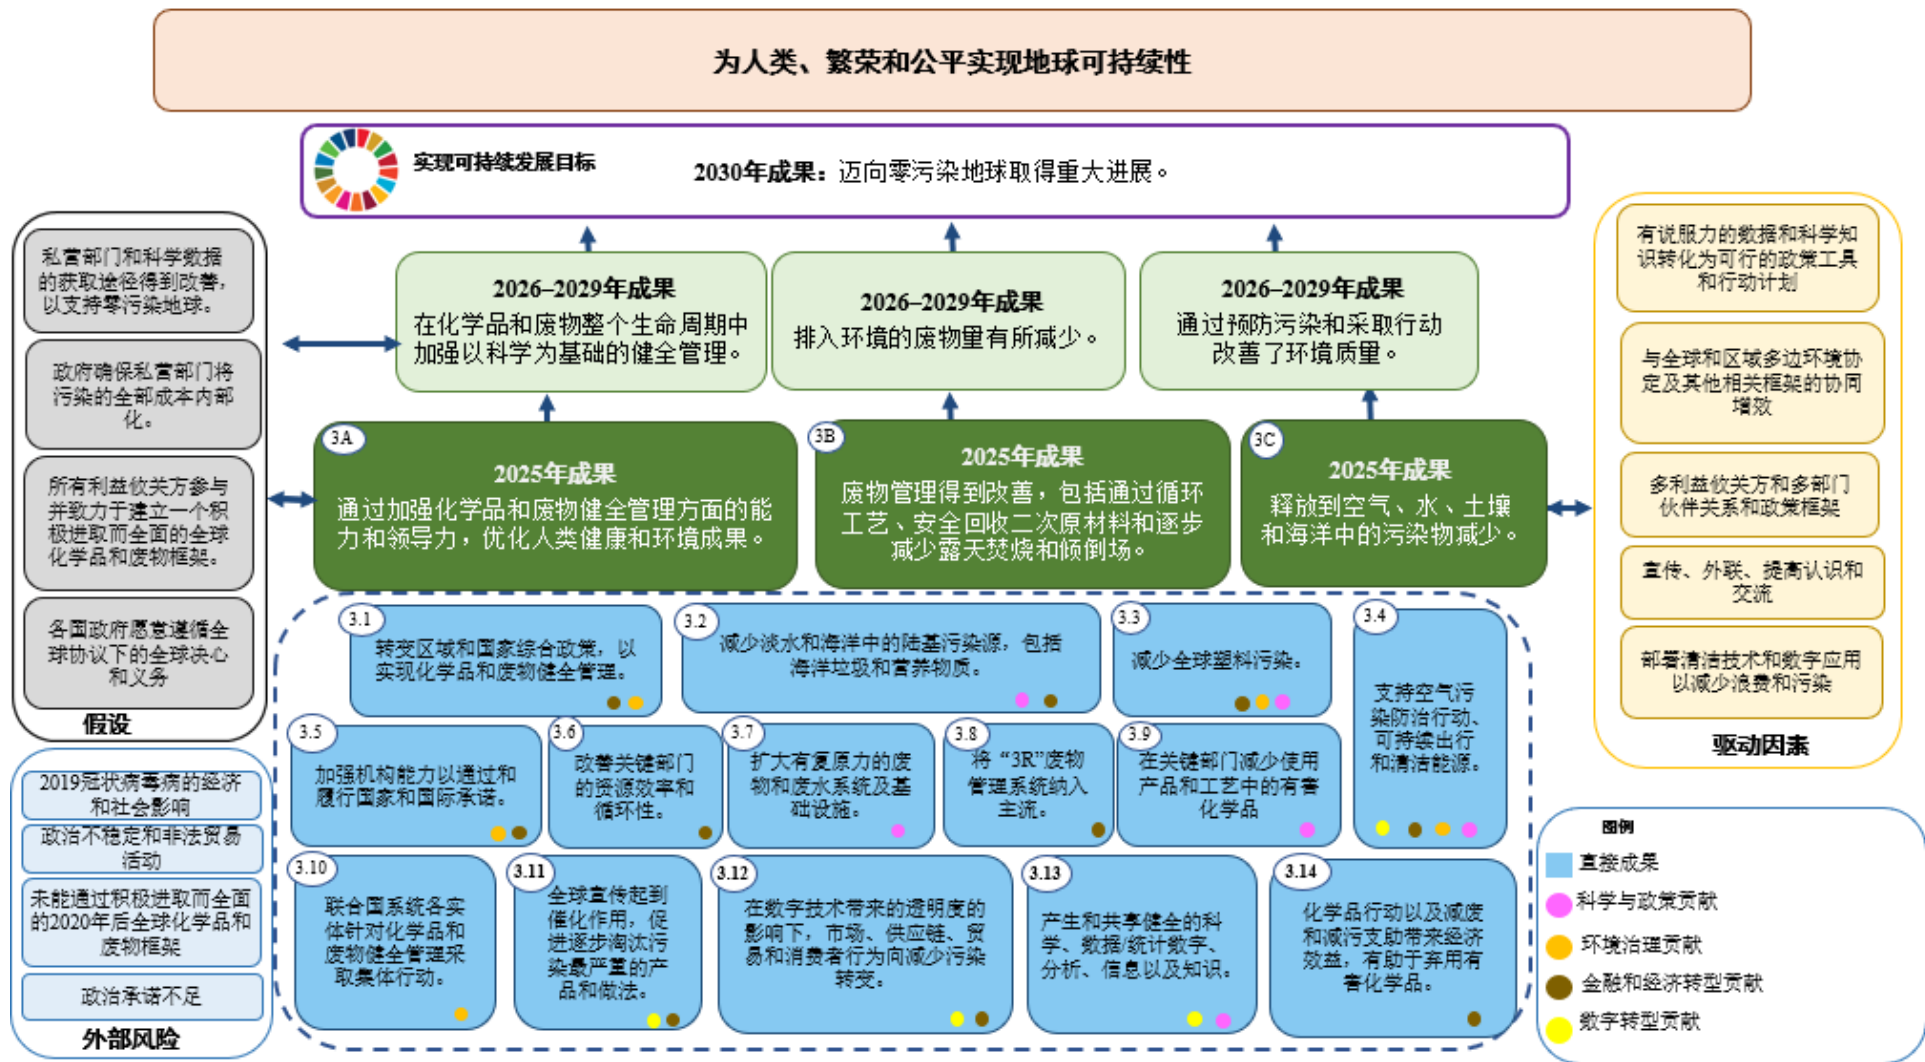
为人类、繁荣和公平实现地球可持续性

实现可持续发展目标

2030年成果：迈向零污染地球取得重大进展。

私营部门和科学数据的获取途径得到改善，以支持零污染地球。

政府确保私营部门将污染的全部成本内部化。

所有利益攸关方参与并致力于建立一个积极进取而全面的全球化学品和废物框架。

各国政府愿意遵循全球协议下的全球决心和义务

假设

2019冠状病毒病的经济和社会影响

政治不稳定和非法贸易活动

未能通过积极进取而全面的2020年后全球化学品和废物框架

政治承诺不足

外部风险

2026–2029年成果
在化学品和废物整个生命周期中加强以科学为基础的健全管理。

2026–2029年成果
排入环境的废物量有所减少。

2026–2029年成果
通过预防污染和采取行动改善了环境质量。

3A
2025年成果
通过加强化学品和废物健全管理方面的能力和领导力，优化人类健康和环境成果。

3B
2025年成果
废物管理得到改善，包括通过循环工艺、安全回收二次原材料和逐步减少露天焚烧和倾倒场。

3C
2025年成果
释放到空气、水、土壤和海洋中的污染物减少。

3.1
转变区域和国家综合政策，以实现化学品和废物健全管理。

3.2
减少淡水和海洋中的陆基污染源，包括海洋垃圾和营养物质。

3.3
减少全球塑料污染。

3.4
支持空气污染防治行动、可持续出行和清洁能源。

3.5
加强机构能力以通过和履行国家和国际承诺。

3.6
改善关键部门的资源效率和循环性。

3.7
扩大有复原力的废物和废水系统及基础设施。

3.8
将“3R”废物管理系统纳入主流。

3.9
在关键部门减少使用产品和工艺中的有害化学品

3.10
联合国系统各实体针对化学品和废物健全管理采取集体行动。

3.11
全球宣传起到催化作用，促进逐步淘汰污染最严重的产品和做法。

3.12
在数字技术带来的透明度的影响下，市场、供应链、贸易和消费者行为向减少污染转变。

3.13
产生和共享健全的科学、数据/统计数字、分析、信息以及知识。

3.14
化学品行动以及减废和减污支助带来经济效益，有助于弃用有害化学品。

有说服力的数据和科学知识转化为可行的政策工具和行动计划

与全球和区域多边环境协定及其他相关框架的协同增效

多利益攸关方和多部门伙伴关系和政策框架

宣传、外联、提高认识和交流

部署清洁技术和数字应用以减少浪费和污染

驱动因素

图例
直接成果
科学与政策贡献
环境治理贡献
金融和经济转型贡献
数字转型贡献